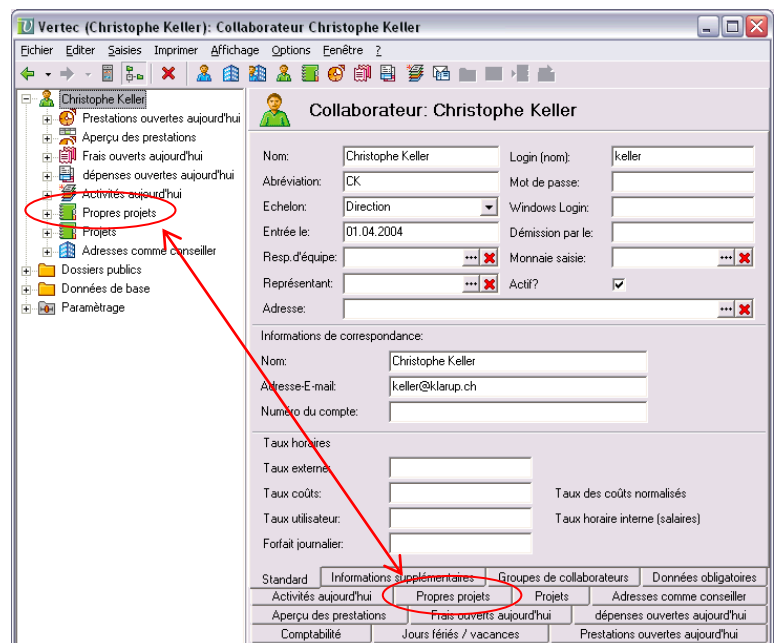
Vertec (Christophe Keller): Collaborateur Christophe Keller

Fichier Editer Saisies Imprimer Affichage Options Fenêtre ?

Christophe Keller
Prestations ouvertes aujourd'hui
Aperçu des prestations
Frais ouverts aujourd'hui
dépenses ouvertes aujourd'hui
Activités aujourd'hui
Propres projets
Projets
Adresses comme conseiller
Dossiers publics
Données de base
Paramètrage

Collaborateur: Christophe Keller

Nom: Christophe Keller
Login (nom): keller
Abréviation: CK
Mot de passe:
Echelon: Direction
Windows Login:
Entrée le: 01.04.2004
Démission par le:
Resp.d'équipe:
Monnaie saisie:
Représentant:
Actif? ✓
Adresse:

Informations de correspondance:
Nom: Christophe Keller
Adresse-E-mail: keller@klarup.ch
Numero du compte:

Taux horaires
Taux externe:
Taux coûts:
Taux des coûts normalisés
Taux utilisateur:
Taux horaire interne (salaires)
Forfait journalier:

Standard | Informations supplémentaires | Groupes de collaborateurs | Données obligatoires
Activités aujourd'hui | Propres projets | Projets | Adresses comme conseiller
Aperçu des prestations | Frais ouverts aujourd'hui | dépenses ouvertes aujourd'hui
Comptabilité | Jours fériés / vacances | Prestations ouvertes aujourd'hui